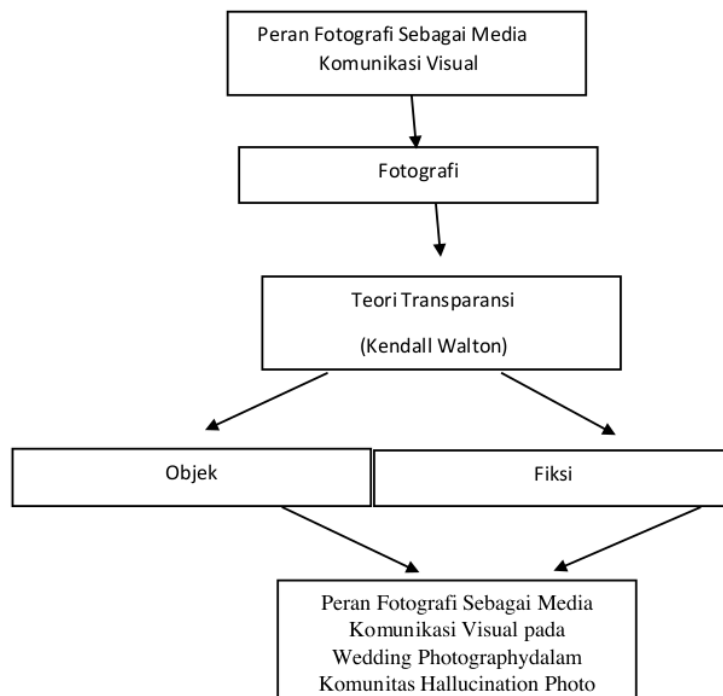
Peran Fotografi Sebagai Media Komunikasi Visual

Fotografi

Teori Transparansi

(Kendall Walton)

Objek

Fiksi

Peran Fotografi Sebagai Media Komunikasi Visual pada Wedding Photographydalam Komunitas Hallucination Photo